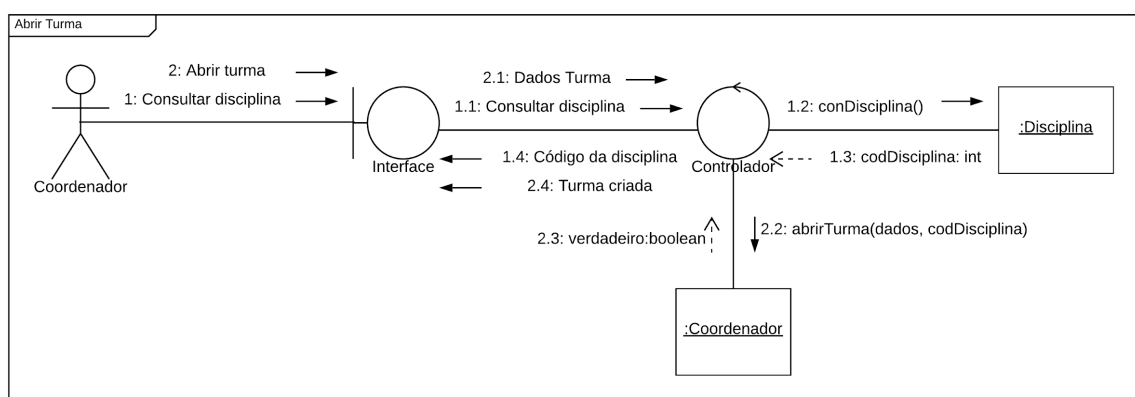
Abrir Turma

2: Abrir turma
1: Consultar disciplina
Coordenador
Interface
2.1: Dados Turma
1.1: Consultar disciplina
1.4: Código da disciplina
2.4: Turma criada
Controlador
1.2: conDisciplina()
1.3: codDisciplina: int
:Disciplina
2.3: verdadeiro:boolean
2.2: abrirTurma(dados, codDisciplina)
:Coordenador